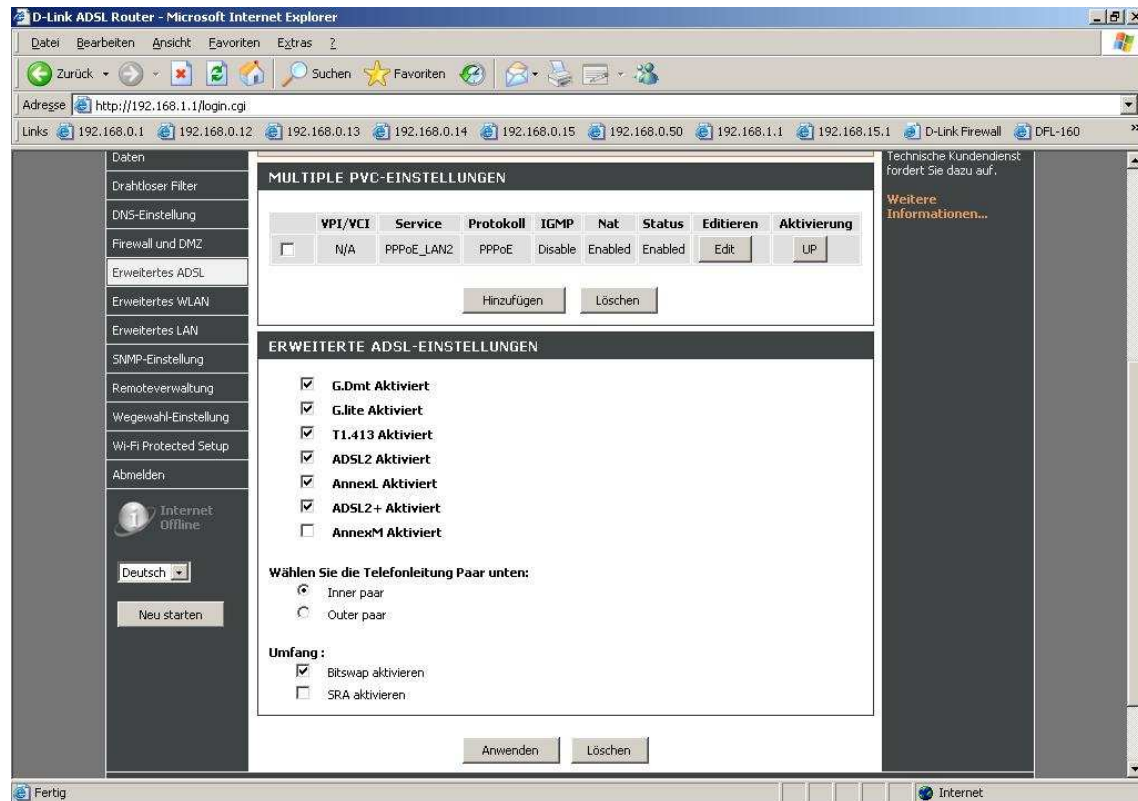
D-Link ADSL Router - Microsoft Internet Explorer

Datei Bearbeiten Ansicht Favoriten Extras ?

Zurück Suchen Favoriten

Adresse http://192.168.1.1/login.cgi

Links 192.168.0.1 192.168.0.12 192.168.0.13 192.168.0.14 192.168.0.15 192.168.0.50 192.168.1.1 192.168.15.1 D-Link Firewall DFL-160

Daten
Drahtloser Filter
DNS-Einstellung
Firewall und DMZ
Erweitertes ADSL
Erweitertes WLAN
Erweitertes LAN
SNMP-Einstellung
Remoteverwaltung
Wegewahl-Einstellung
Wi-Fi Protected Setup
Abmelden

Internet Offline

Deutsch

Neu starten

MULTIPLE PVC-EINSTELLUNGEN

| | VPI/VCI | Service | Protokoll | IGMP | Nat | Status | Editieren | Aktivierung |
|---|---|---|---|---|---|---|---|---|
| ☐ | N/A | PPPoE_LAN2 | PPPoE | Disable | Enabled | Enabled | Edit | UP |

Hinzufügen Löschen

ERWEITERTE ADSL-EINSTELLUNGEN

☑ G.Dmt Aktiviert
☑ G.lite Aktiviert
☑ T1.413 Aktiviert
☑ ADSL2 Aktiviert
☑ AnnexL Aktiviert
☑ ADSL2+ Aktiviert
☐ AnnexM Aktiviert

Wählen Sie die Telefonleitung Paar unten:
Inner paar
Outer paar

Umfang :
☑ Bitswap aktivieren
☐ SRA aktivieren

Anwenden Löschen

Technische Kundendienst fordert Sie dazu auf.

Weitere Informationen...

Fertig

Internet